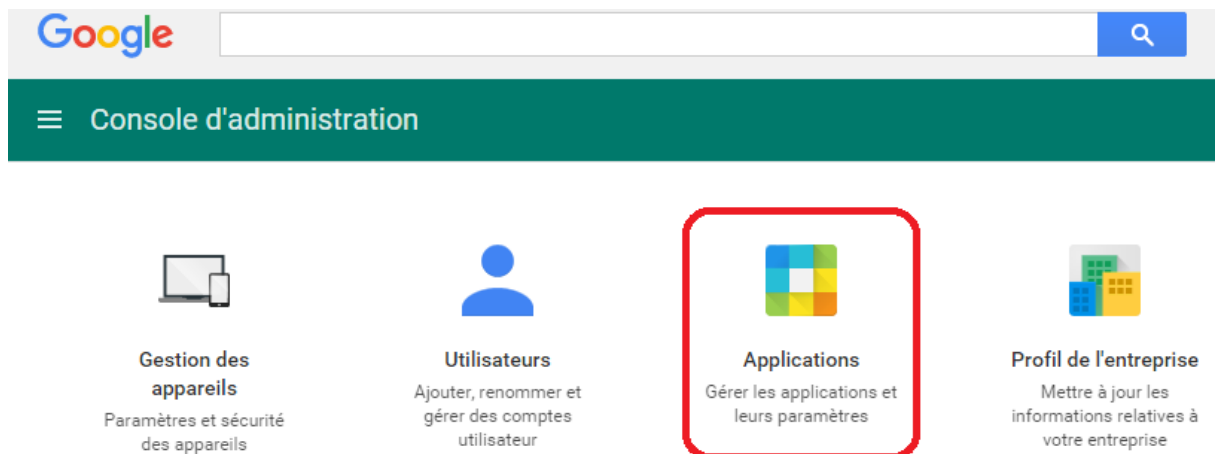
Google

Console d'administration

Gestion des appareils
Paramètres et sécurité des appareils

Utilisateurs
Ajouter, renommer et gérer des comptes utilisateur

Applications
Gérer les applications et leurs paramètres

Profil de l'entreprise
Mettre à jour les informations relatives à votre entreprise